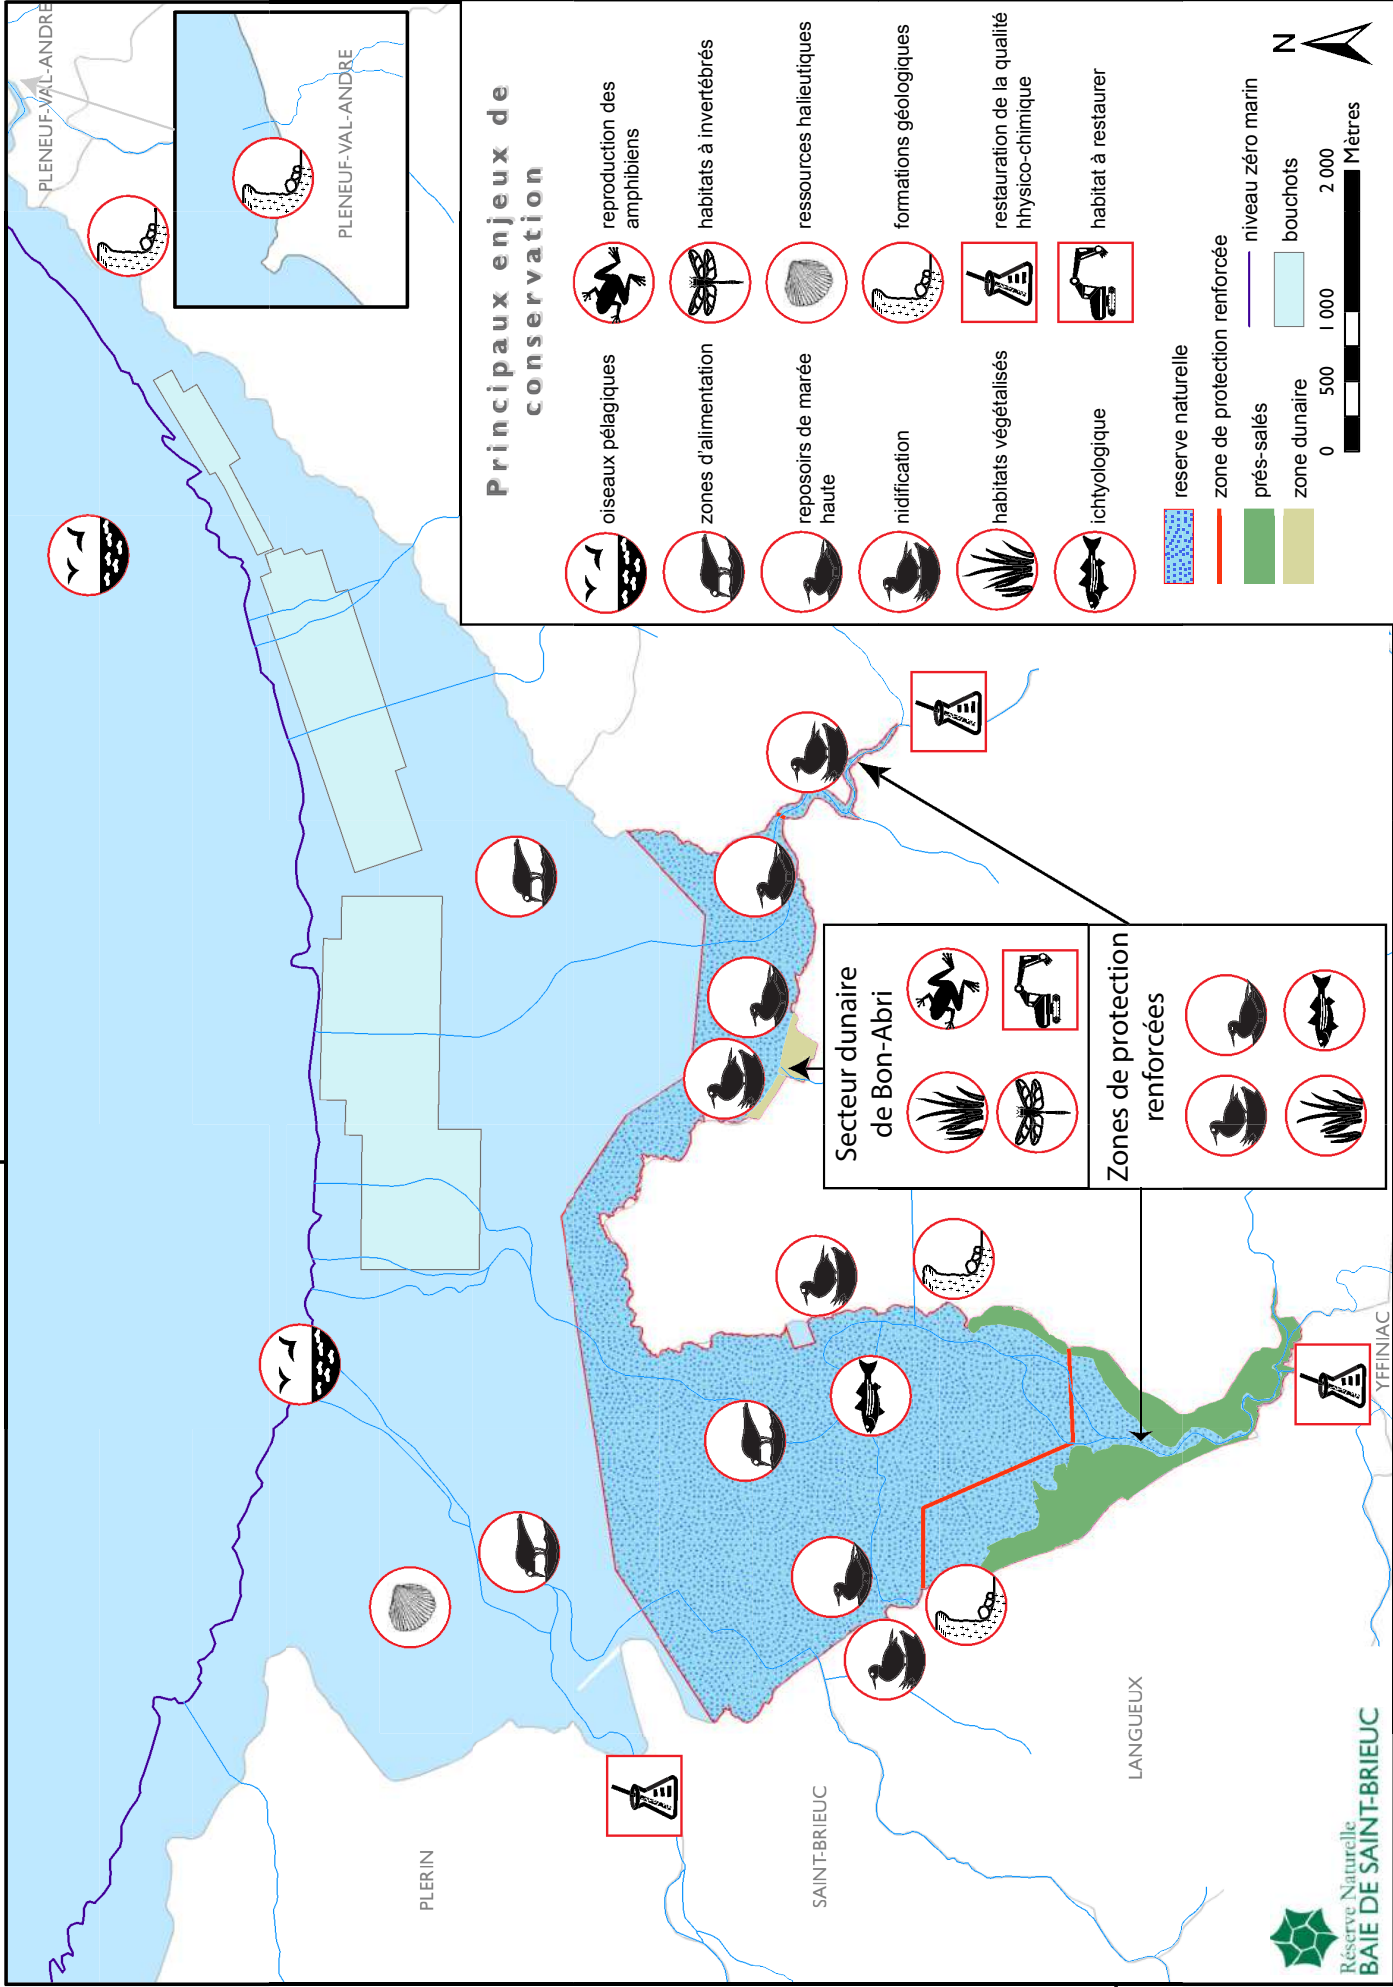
Principaux enjeux de conservation

oiseaux pélagiques
reproduction des amphibiens
zones d'alimentation
habitats à invertébrés
reposoirs de marée haute
ressources halieutiques
nidification
formations géologiques
habitats végétalisés
restauration de la qualité hhysico-chimique
ichtyologique
habitat à restaurer

reserve naturelle
zone de protection renforcée
niveau zéro marin
prés-salés
bouchots
zone dunaire

N

0 500 1 000 2 000 Mètres

PLENEUF-VAL-ANDRE
PLENEUF-VAL-ANDRE

Secteur dunaire de Bon-Abri

Zones de protection renforcées

YFFINIAC
LANGUEUX
SAINT-BRIEUC
PLERIN

Réserve Naturelle
BAIE DE SAINT-BRIEUC